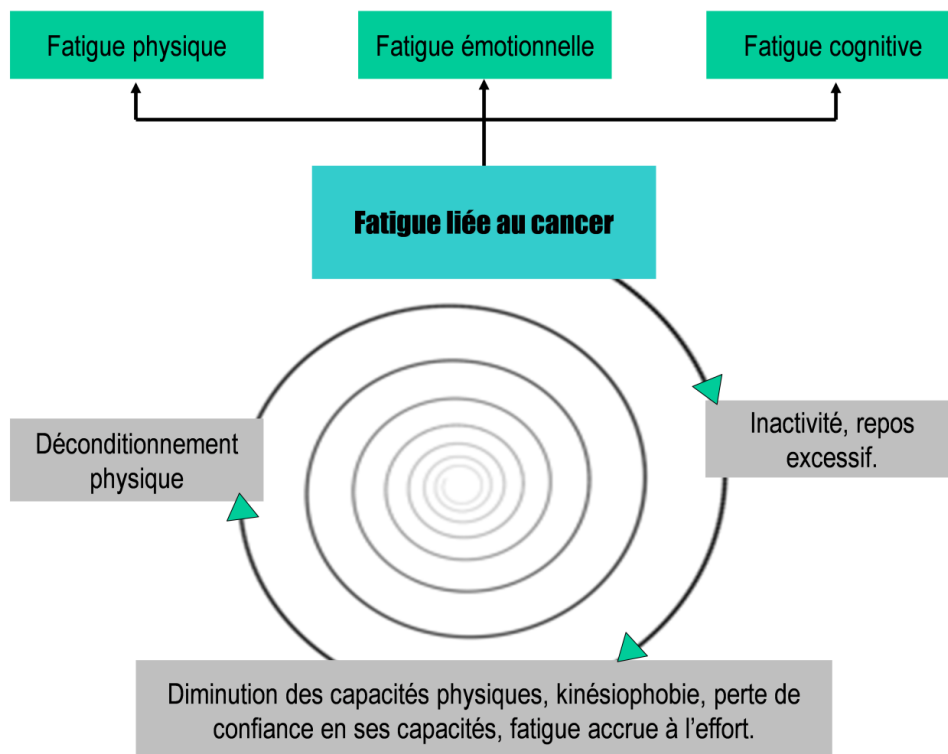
Fatigue physique

Fatigue émotionnelle

Fatigue cognitive

Fatigue liée au cancer

Inactivité, repos excessif.

Déconditionnement physique

Diminution des capacités physiques, kinésiophobie, perte de confiance en ses capacités, fatigue accrue à l'effort.